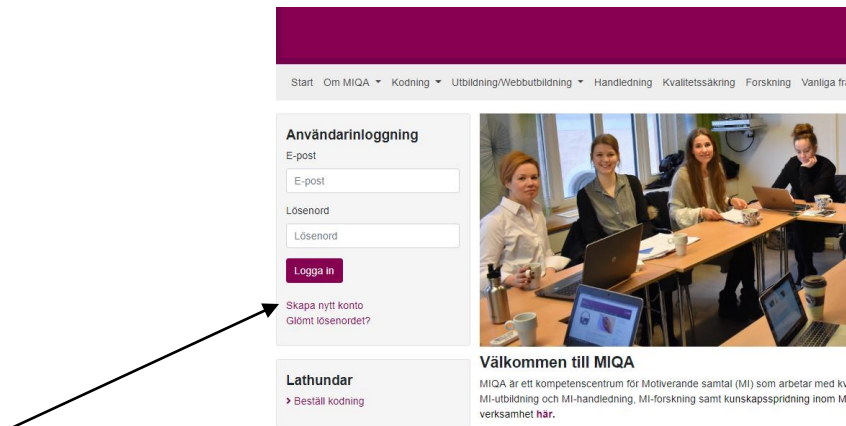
Start Om MIQA ▾ Kodning ▾ Utbildning/Webbutbildning ▾ Handledning Kvalitetssäkring Forskning Vanliga fr

Användarinloggning

E-post

E-post

Lösenord

Lösenord

Logga in

Skapa nytt konto

Glömt lösenordet?

Lathundar

› Beställ kodning

Välkommen till MIQA

MIQA är ett kompetenscentrum för Motiverande samtal (MI) som arbetar med kv MI-utbildning och MI-handledning, MI-forskning samt kunskapsspridning inom M verksamhet här.